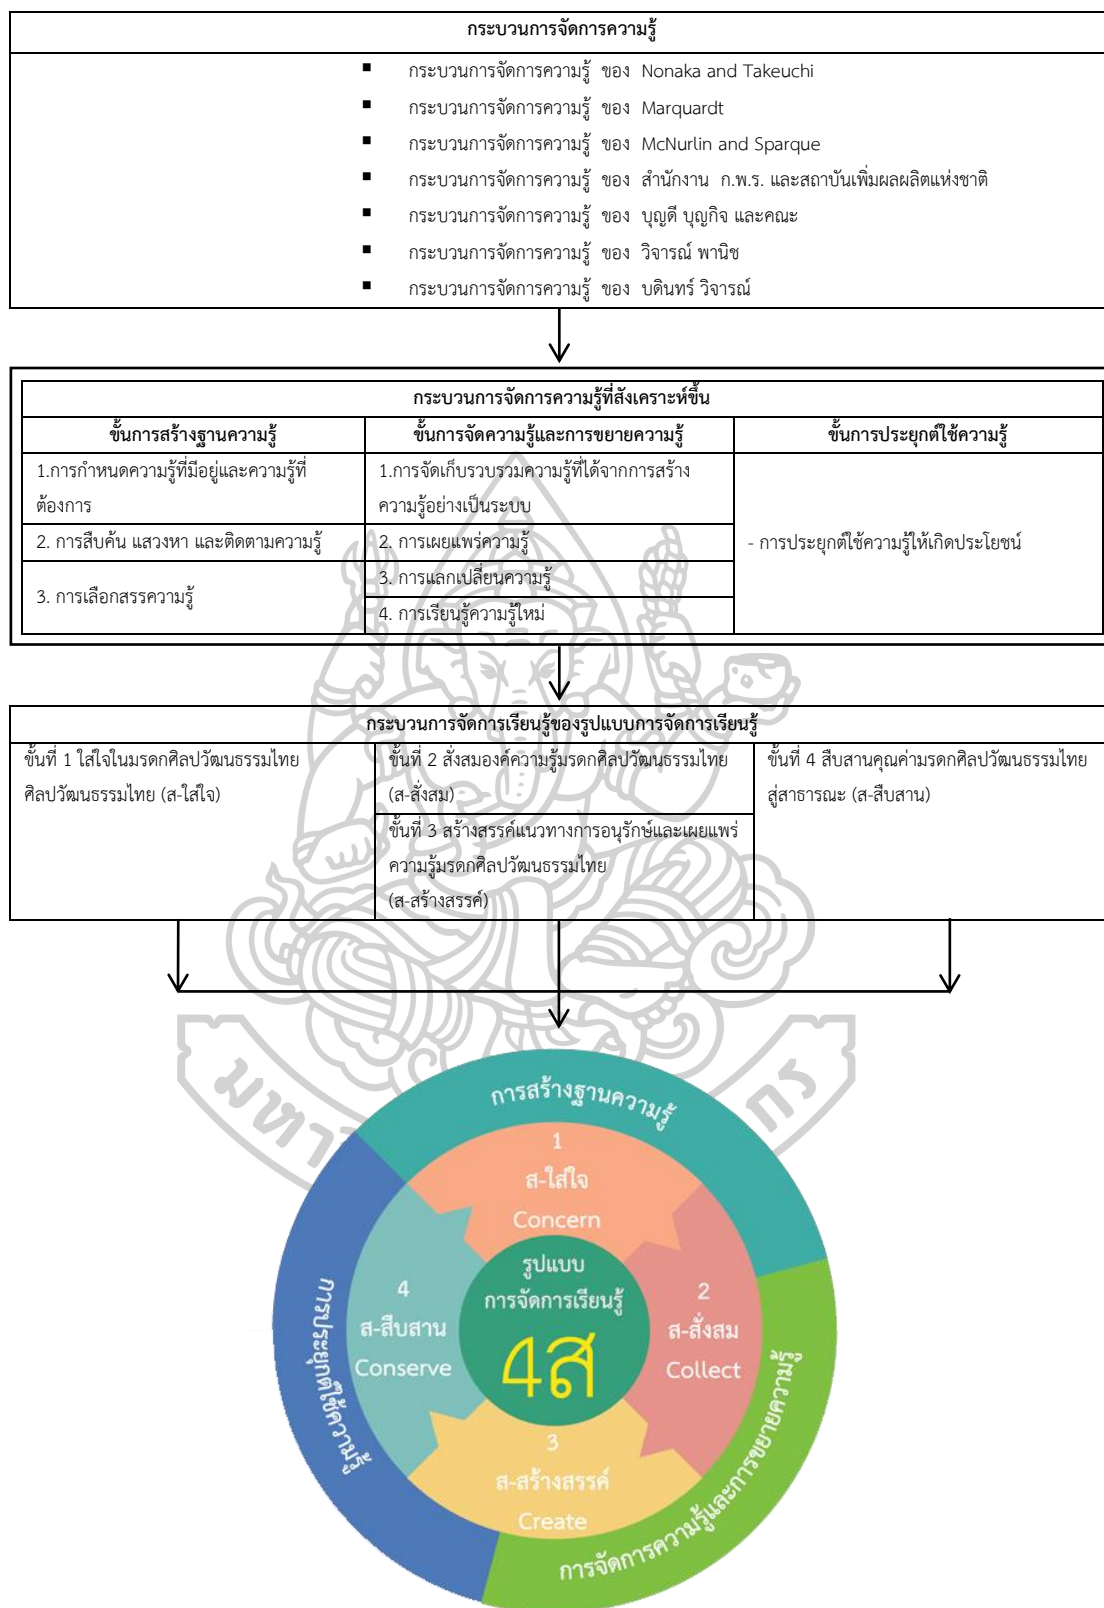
กระบวนการจัดการความรู้

- กระบวนการจัดการความรู้ ของ Nonaka and Takeuchi
- กระบวนการจัดการความรู้ ของ Marquardt
- กระบวนการจัดการความรู้ ของ McNurlin and Sparque
- กระบวนการจัดการความรู้ ของ สำนักงาน ก.พ.ร. และสถาบันเพิ่มผลผลิตแห่งชาติ
- กระบวนการจัดการความรู้ ของ บุญดี บุญกิจ และคณะ
- กระบวนการจัดการความรู้ ของ วิจารณ์ พานิช
- กระบวนการจัดการความรู้ ของ บดินทร์ วิจารณ์

กระบวนการจัดการความรู้ที่สังเคราะห์ขึ้น

| ขั้นการสร้างฐานความรู้ | ขั้นการจัดความรู้และการขยายความรู้ | ขั้นการประยุกต์ใช้ความรู้ |
|---|---|---|
| 1.การกำหนดความรู้ที่มีอยู่และความรู้ที่ต้องการ | 1.การจัดเก็บรวบรวมความรู้ที่ได้จากการสร้างความรู้อย่างเป็นระบบ | - การประยุกต์ใช้ความรู้ให้เกิดประโยชน์ |
| 2. การสืบค้น แสวงหา และติดตามความรู้ | 2. การเผยแพร่ความรู้ | |
| 3. การเลือกสรรความรู้ | 3. การแลกเปลี่ยนความรู้ | |
| | 4. การเรียนรู้ความรู้ใหม่ | |

กระบวนการจัดการเรียนรู้ของรูปแบบการจัดการเรียนรู้

ขั้นที่ 1 ใส่ใจในมรดกศิลปวัฒนธรรมไทย ศิลปวัฒนธรรมไทย (ส-ใส่ใจ)

ขั้นที่ 2 สั่งสมองค์ความรู้มรดกศิลปวัฒนธรรมไทย (ส-สั่งสม)

ขั้นที่ 3 สร้างสรรค์แนวทางการอนุรักษ์และเผยแพร่ความรู้มรดกศิลปวัฒนธรรมไทย (ส-สร้างสรรค์)

ขั้นที่ 4 สืบสานคุณค่ามรดกศิลปวัฒนธรรมไทยสู่สาธารณะ (ส-สืบสาน)

การสร้างฐานความรู้
1
ส-ใส่ใจ
Concern
2
ส-สั่งสม
Collect
3
ส-สร้างสรรค์
Create
4
ส-สืบสาน
Conserve
รูปแบบ
การจัดการเรียนรู้
4ส
การจัดการความรู้และการขยายความรู้
การประยุกต์ใช้ความรู้